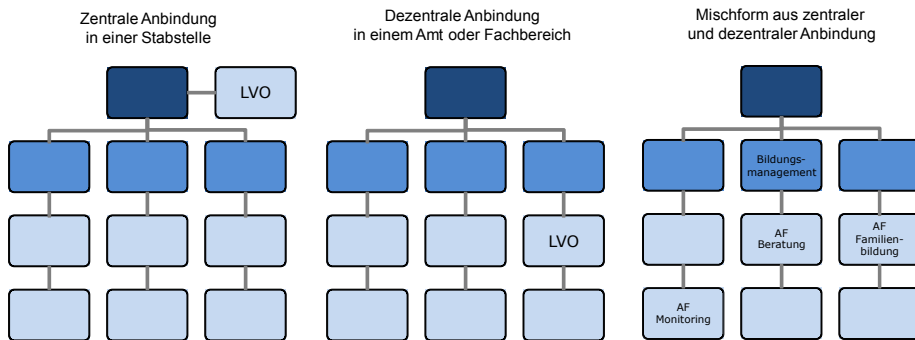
Zentrale Anbindung in einer Stabstelle

LVO

Dezentrale Anbindung in einem Amt oder Fachbereich

LVO

Mischform aus zentraler und dezentraler Anbindung

Bildungs-management

AF Beratung

AF Familien-bildung

AF Monitoring